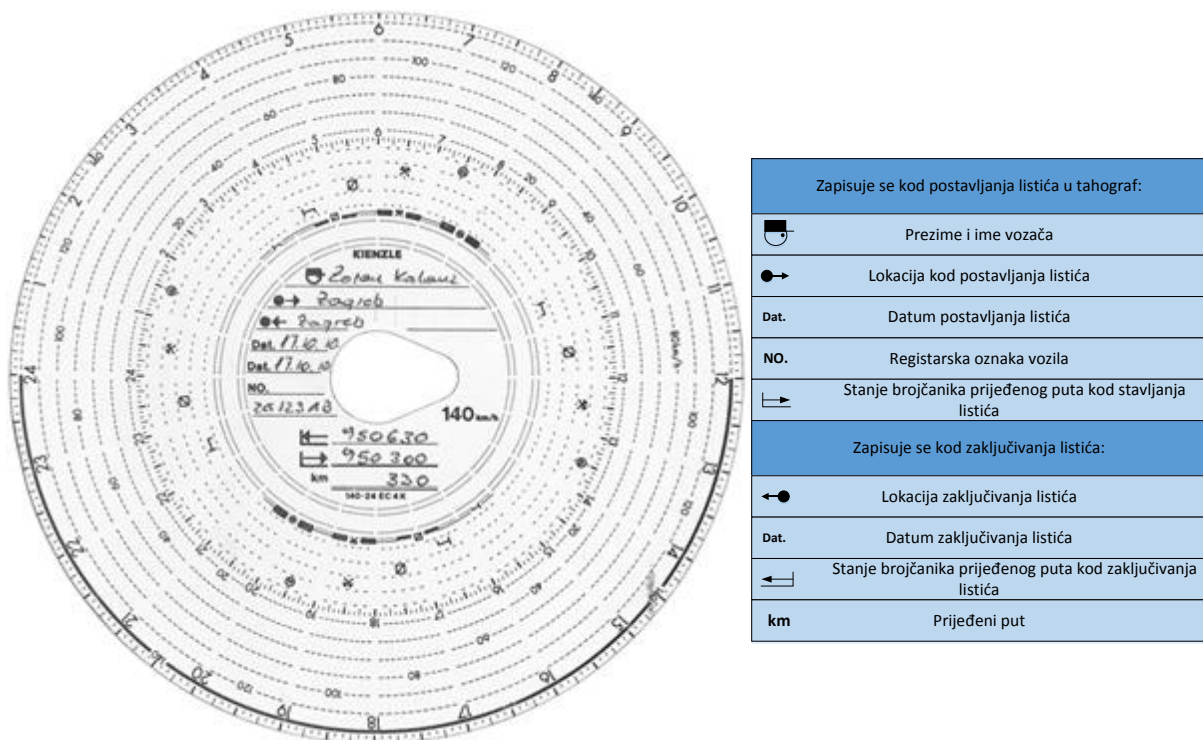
6
5
7
4
8
3
9
2
10
1
11
24
12
23
13
22
14
21
15
20
16
19
17
18
100
120
80
140

KIENZLE
Zoran Kalauz
Zagreb
Zagreb
Dat. 17.10.10
Dat. 17.10.10
NO.
ZG 123 AB
140 km/h
950630
950300
km 330
140-24 EC 4 K

| Zapisuje se kod postavljanja listića u tahograf: | |
|---|---|
| | Prezime i ime vozača |
| | Lokacija kod postavljanja listića |
| Dat. | Datum postavljanja listića |
| NO. | Registarska oznaka vozila |
| | Stanje brojčanika prijeđenog puta kod stavljanja listića |
| Zapisuje se kod zaključivanja listića: | |
| | Lokacija zaključivanja listića |
| Dat. | Datum zaključivanja listića |
| | Stanje brojčanika prijeđenog puta kod zaključivanja listića |
| km | Prijeđeni put |